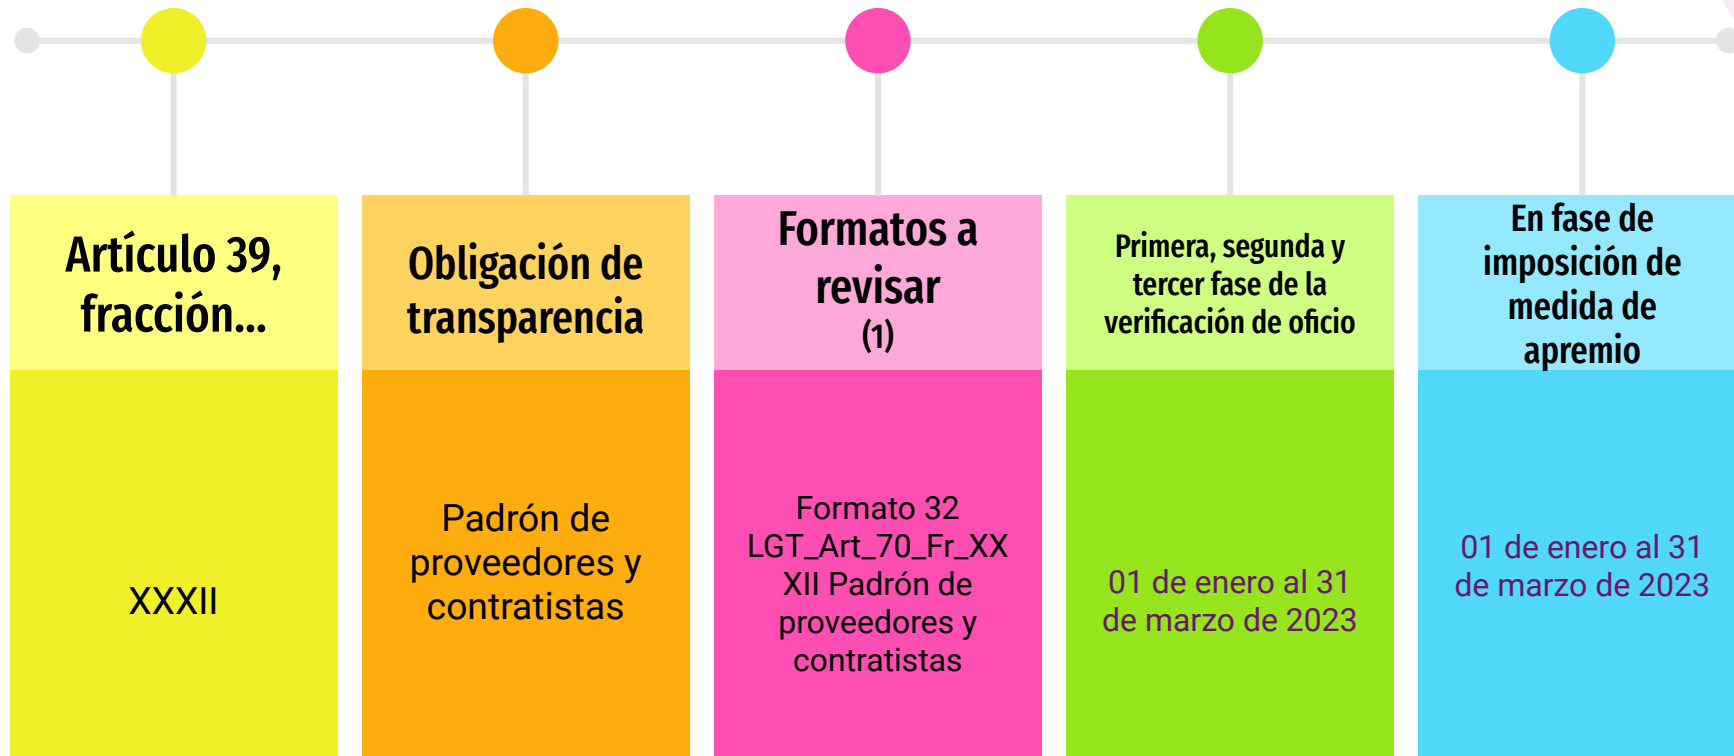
Artículo 39, fracción...

XXXII

Obligación de transparencia

Padrón de proveedores y contratistas

Formatos a revisar
(1)

Formato 32 LGT_Art_70_Fr_XXXII Padrón de proveedores y contratistas

Primera, segunda y tercer fase de la verificación de oficio

01 de enero al 31 de marzo de 2023

En fase de imposición de medida de apremio

01 de enero al 31 de marzo de 2023